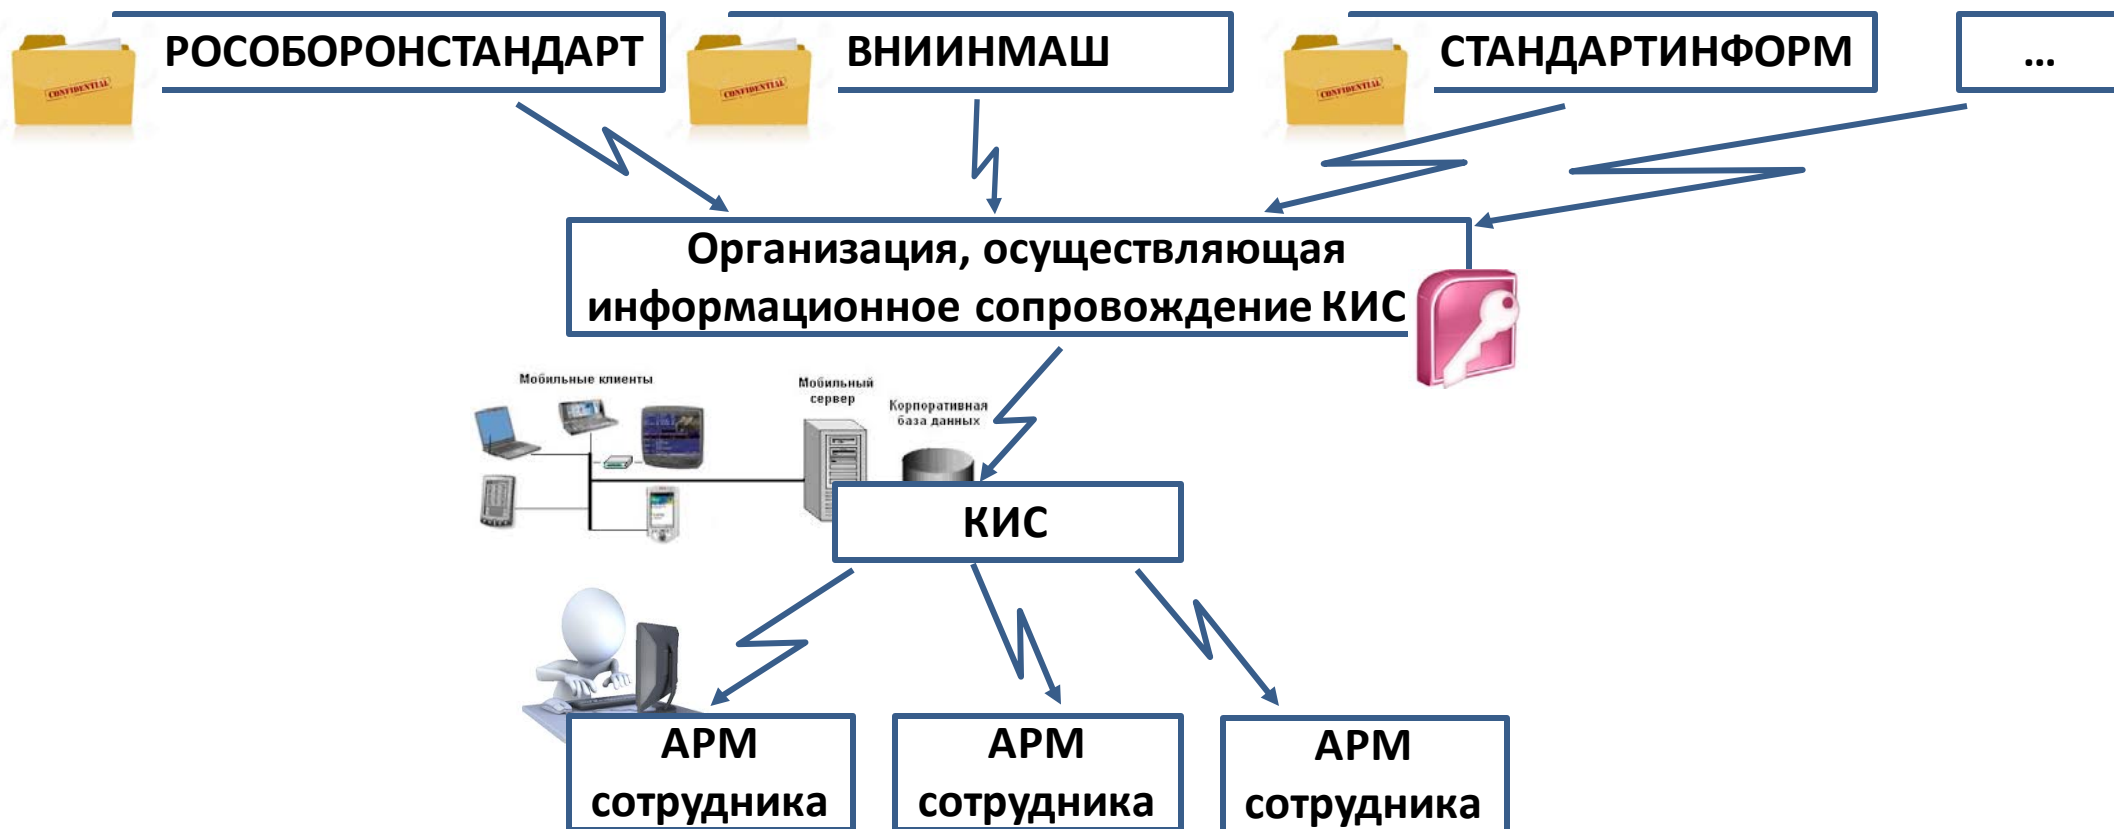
CONFIDENTIAL

РОСОБОРОНСТАНДАРТ

CONFIDENTIAL

ВНИИНМАШ

CONFIDENTIAL

СТАНДАРТИНФОРМ

...

Организация, осуществляющая информационное сопровождение КИС

Мобильные клиенты

Мобильный сервер

Корпоративная база данных

КИС

АРМ сотрудника

АРМ сотрудника

АРМ сотрудника